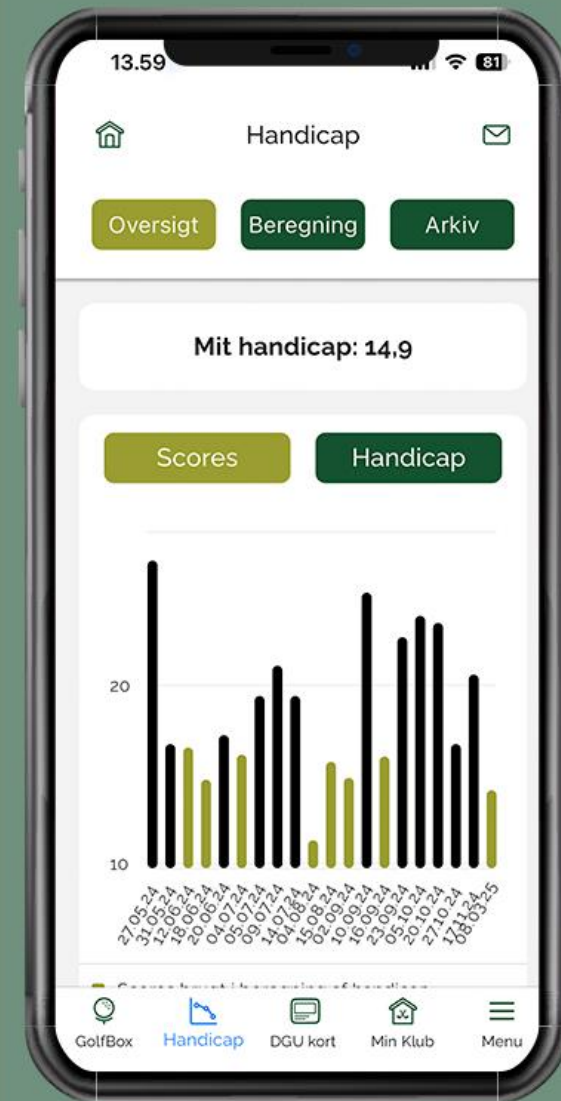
13.59 81

Handicap

Oversigt Beregning Arkiv

Mit handicap: 14,9

Scores Handicap

20

10

27.05.24 31.05.24 12.06.24 18.06.24 20.06.24 04.07.24 05.07.24 09.07.24 14.07.24 04.08.24 15.08.24 02.09.24 10.09.24 16.09.24 23.09.24 05.10.24 20.10.24 27.10.24 17.11.24 08.03.25

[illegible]

GolfBox Handicap DGU kort Min Klub Menu